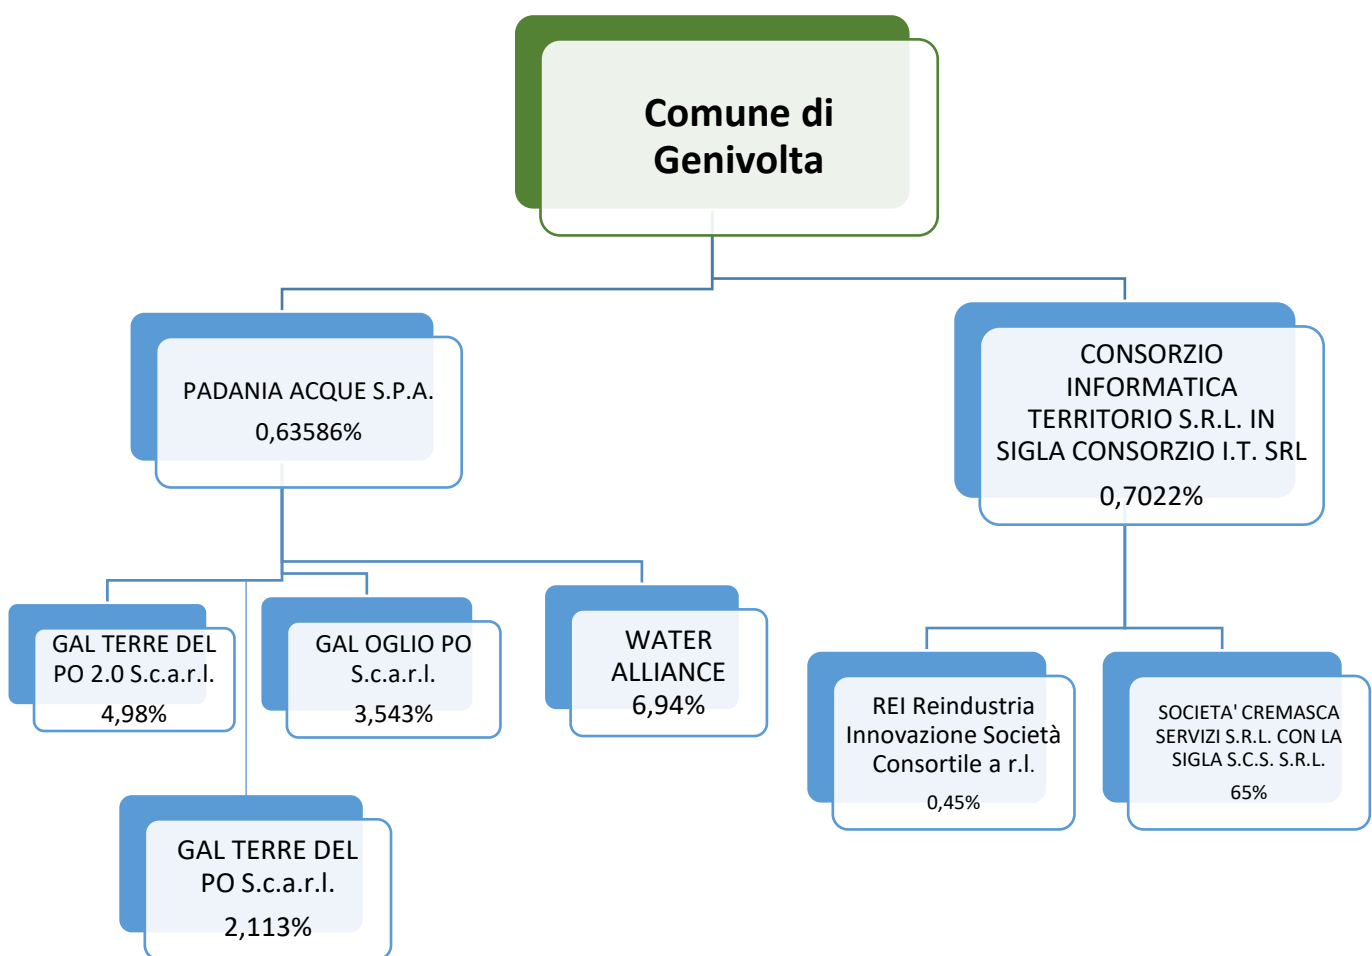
Comune di Genivolta

PADANIA ACQUE S.P.A.
0,63586%

CONSORZIO INFORMATICA TERRITORIO S.R.L. IN SIGLA CONSORZIO I.T. SRL
0,7022%

GAL TERRE DEL PO 2.0 S.c.a.r.l.
4,98%

GAL OGLIO PO S.c.a.r.l.
3,543%

WATER ALLIANCE
6,94%

REI Reindustria Innovazione Società Consortile a r.l.
0,45%

SOCIETA' CREMASCA SERVIZI S.R.L. CON LA SIGLA S.C.S. S.R.L.
65%

GAL TERRE DEL PO S.c.a.r.l.
2,113%